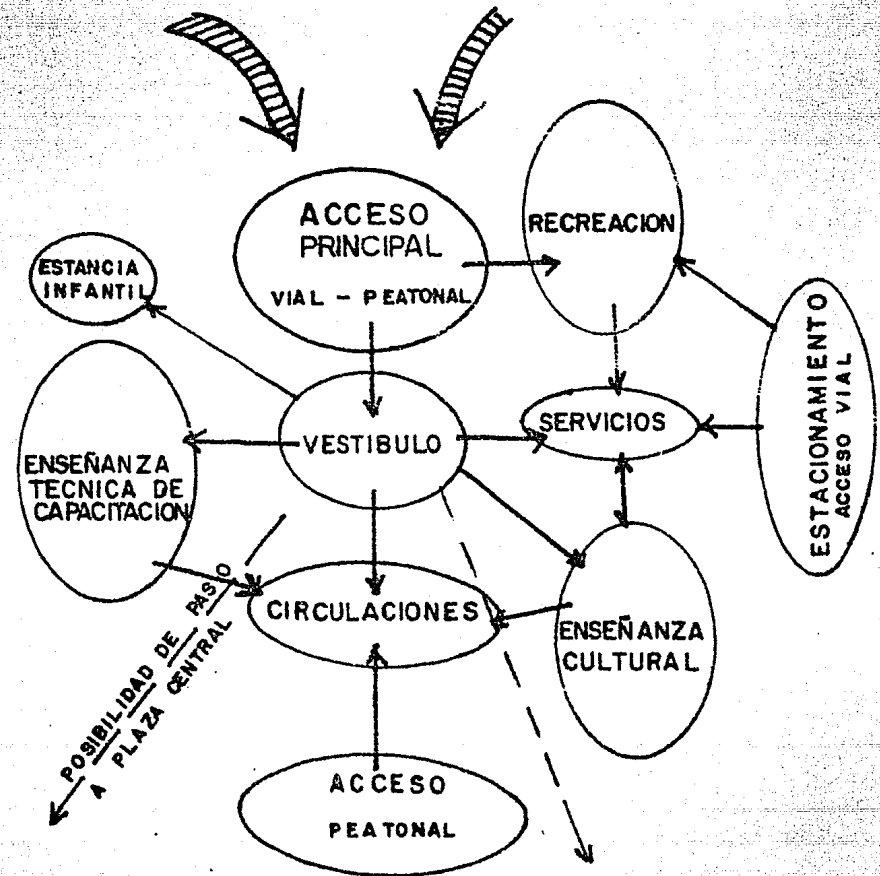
ACCESO PRINCIPAL
VIAL - PEATONAL

RECREACION

ESTANCIA INFANTIL

ESTACIONAMIENTO
ACCESO VIAL

ENSEÑANZA TECNICA DE CAPACITACION

VESTIBULO

SERVICIOS

CIRCULACIONES

ENSEÑANZA CULTURAL

POSIBILIDAD DE PASO A PLAZA CENTRAL

ACCESO PEATONAL